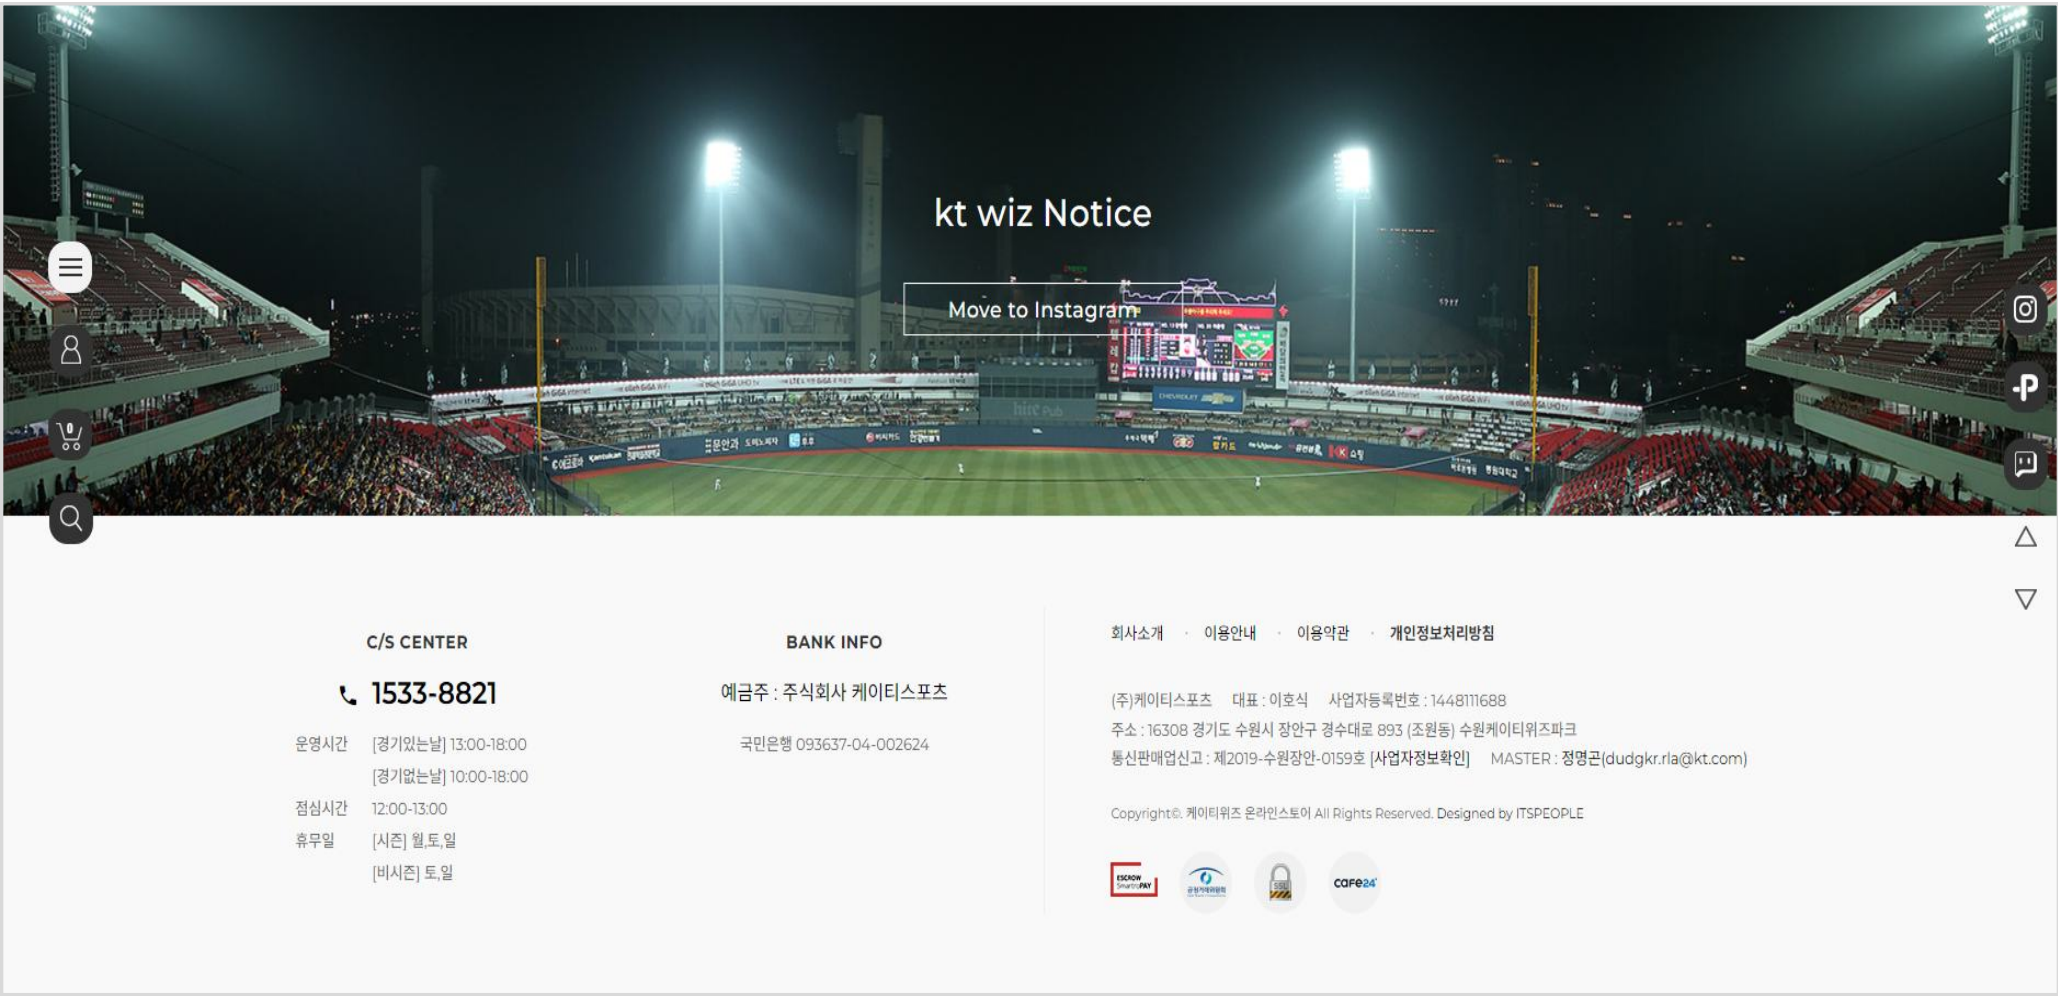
kt wiz Notice

Move to Instagram

C/S CENTER

1533-8821

운영시간 [경기있는날] 13:00-18:00
[경기없는날] 10:00-18:00

점심시간 12:00-13:00

휴무일 [시즌] 월,토,일
[비시즌] 토,일

BANK INFO

예금주 : 주식회사 케이티스포츠

국민은행 093637-04-002624

회사소개 · 이용안내 · 이용약관 · 개인정보처리방침

(주)케이티스포츠 대표 : 이호식 사업자등록번호 : 1448111688
주소 : 16308 경기도 수원시 장안구 경수대로 893 (조원동) 수원케이티위즈파크
통신판매업신고 : 제2019-수원장안-0159호 [사업자정보확인] MASTER : 정명곤(dudgkr.rla@kt.com)

Copyright©. 케이티위즈 온라인스토어 All Rights Reserved. Designed by ITSPEOPLE

ESCROW SmartroPAY

cafe24